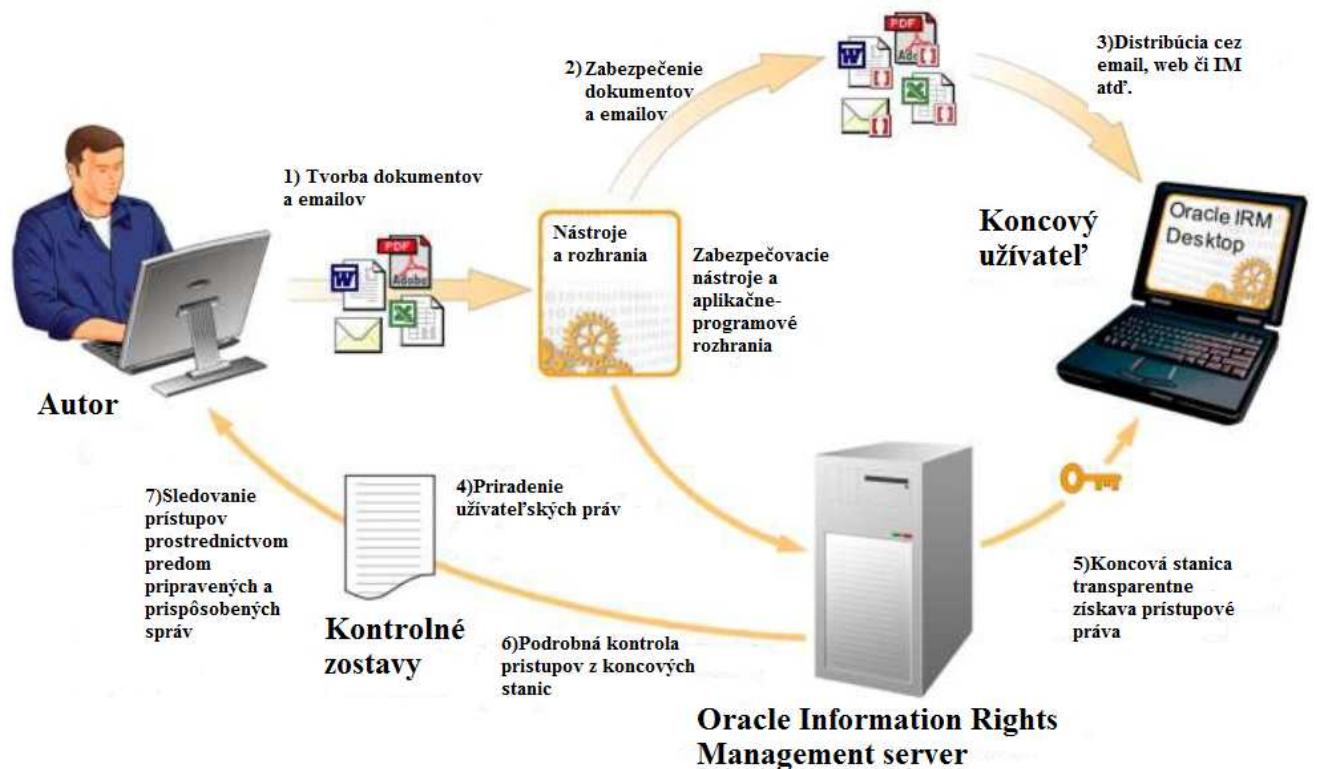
2) Zabezpečenie dokumentov a emailov

3)Distribúcia cez email, web či IM atď.

1) Tvorba dokumentov a emailov

Nástroje a rozhrania

Zabezpečovacie nástroje a aplikačne-programové rozhrania

Koncový užívateľ

Oracle IRM Desktop

Autor

7)Sledovanie prístupov prostredníctvom predom pripravených a prispôsobených správ

4)Priradenie užívateľských práv

Kontrolné zostavy

6)Podrobná kontrola prístupov z koncových staníc

5)Koncová stanica transparentne získava prístupové práva

Oracle Information Rights Management server